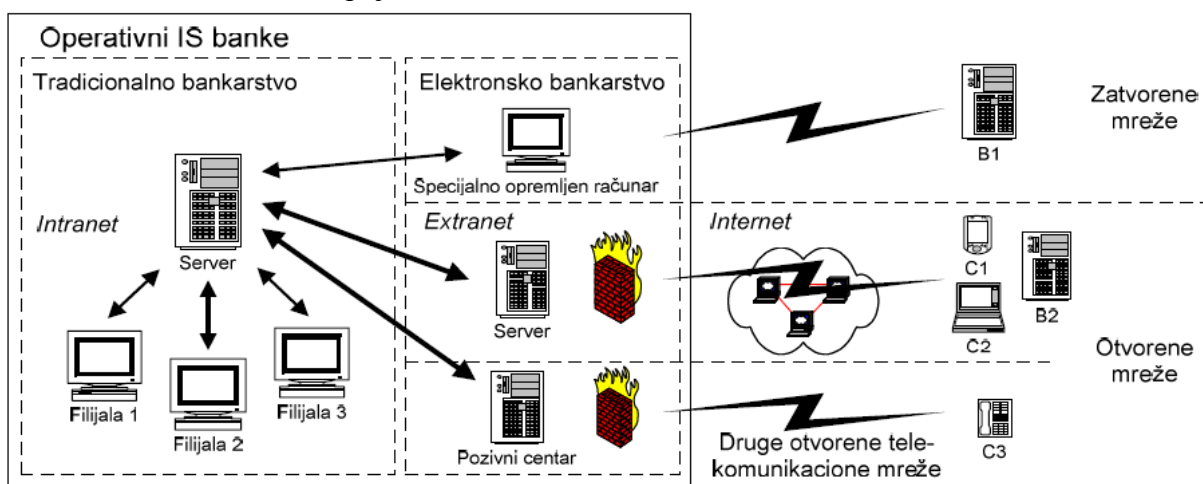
Operativni IS banke

Tradicionalno bankarstvo

Intranet

Server

Filijala 1

Filijala 2

Filijala 3

Elektronsko bankarstvo

Specijalno opremljen računar

Extranet

Server

Pozivni centar

Internet

B1

Zatvorene mreže

C1

B2

C2

Otvorene mreže

Druge otvorene telekomunikacione mreže

C3